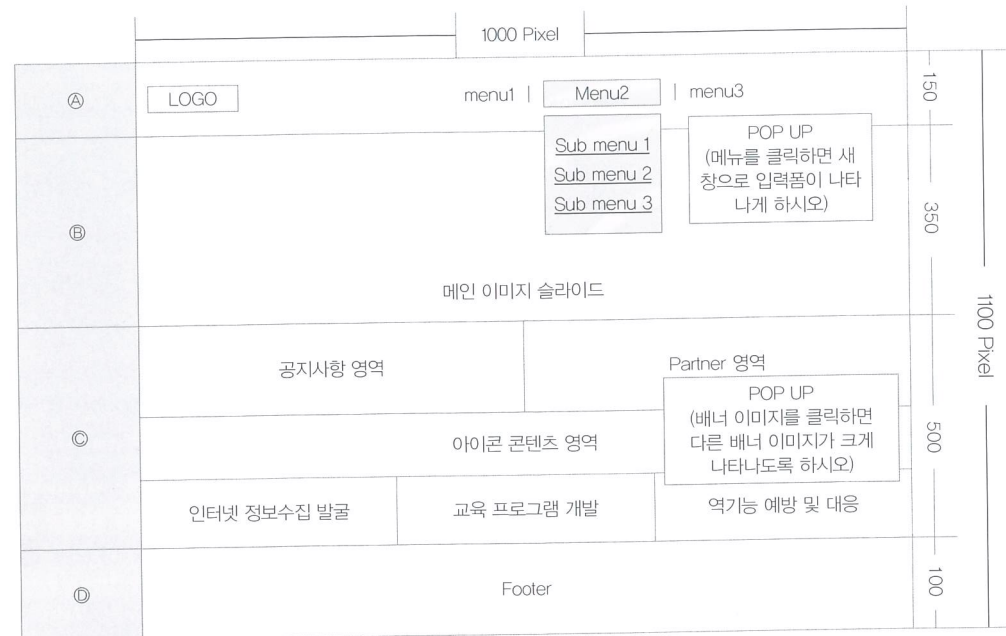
1000 Pixel

Ⓐ

LOGO

menu1 | Menu2 | menu3

150

Sub menu 1
Sub menu 2
Sub menu 3

POP UP
(메뉴를 클릭하면 새 창으로 입력폼이 나타나게 하시오)

Ⓑ

350

메인 이미지 슬라이드

1100 Pixel

공지사항 영역

Partner 영역

POP UP
(배너 이미지를 클릭하면 다른 배너 이미지가 크게 나타나도록 하시오)

Ⓒ

아이콘 콘텐츠 영역

500

인터넷 정보수집 발굴

교육 프로그램 개발

역기능 예방 및 대응

Ⓓ

Footer

100